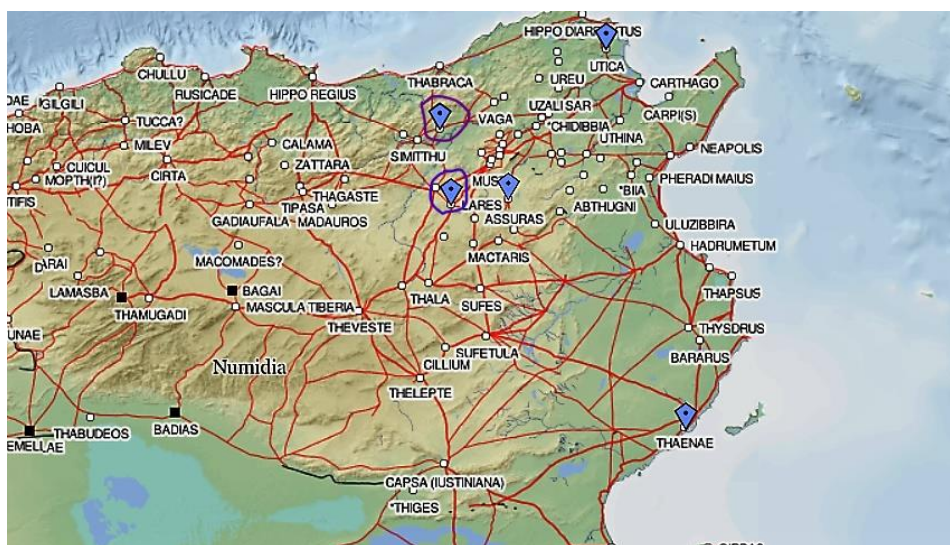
HIPPO DIARRYTUS
UTICA
CHULLU
DAE
IGILGILI
RUSICADE
HIPPO REGIUS
THABRACA
UREU
CARTHAGO
UZALI SAR
HOBA
TUCCA?
VAGA
CHIDIBBIA
CARPI(S)
MILEV
CALAMA
UTHINA
ZATTARA
SIMITTHU
NEAPOLIS
CUICUL
CIRTA
MUS
MOPTH(I?)
THAGASTE
PHERADI MAIUS
BIA
TIFIS
TIPASA
LARES
ABTHUGNI
GADIAUFALA
MADAUROS
ASSURAS
ULUZIBBIRA
HADRUMETUM
DIANA
MACOMADES?
MACTARIS
BAGAI
LAMASBA
THAPSUS
MASCULA TIBERIA
THALA
SUFES
THAMUGADI
THEVESTE
THYSDRUS
UNAE
SUFETULA
BARARUS
CILLIUM
Numidia
THELEPTE
THABUDEOS
BADIAS
EMELLAE
THAENAE
CAPSA (IUSTINIANA)
THIGES